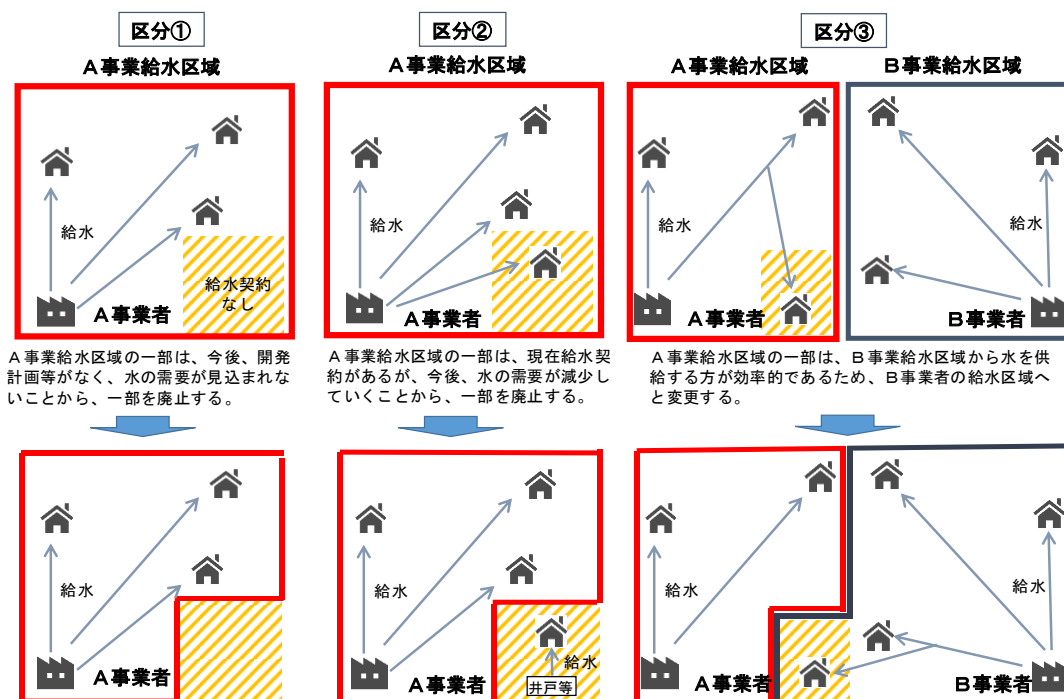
区分①

A事業給水区域

給水

給水契約なし

A事業者

A事業給水区域の一部は、今後、開発計画等がなく、水の需要が見込まれないことから、一部を廃止する。

給水

A事業者

区分②

A事業給水区域

給水

A事業者

A事業給水区域の一部は、現在給水契約があるが、今後、水の需要が減少していくことから、一部を廃止する。

給水

給水

井戸等

A事業者

区分③

A事業給水区域

B事業給水区域

給水

給水

A事業者

B事業者

A事業給水区域の一部は、B事業給水区域から水を供給する方が効率的であるため、B事業者の給水区域へと変更する。

給水

給水

A事業者

B事業者